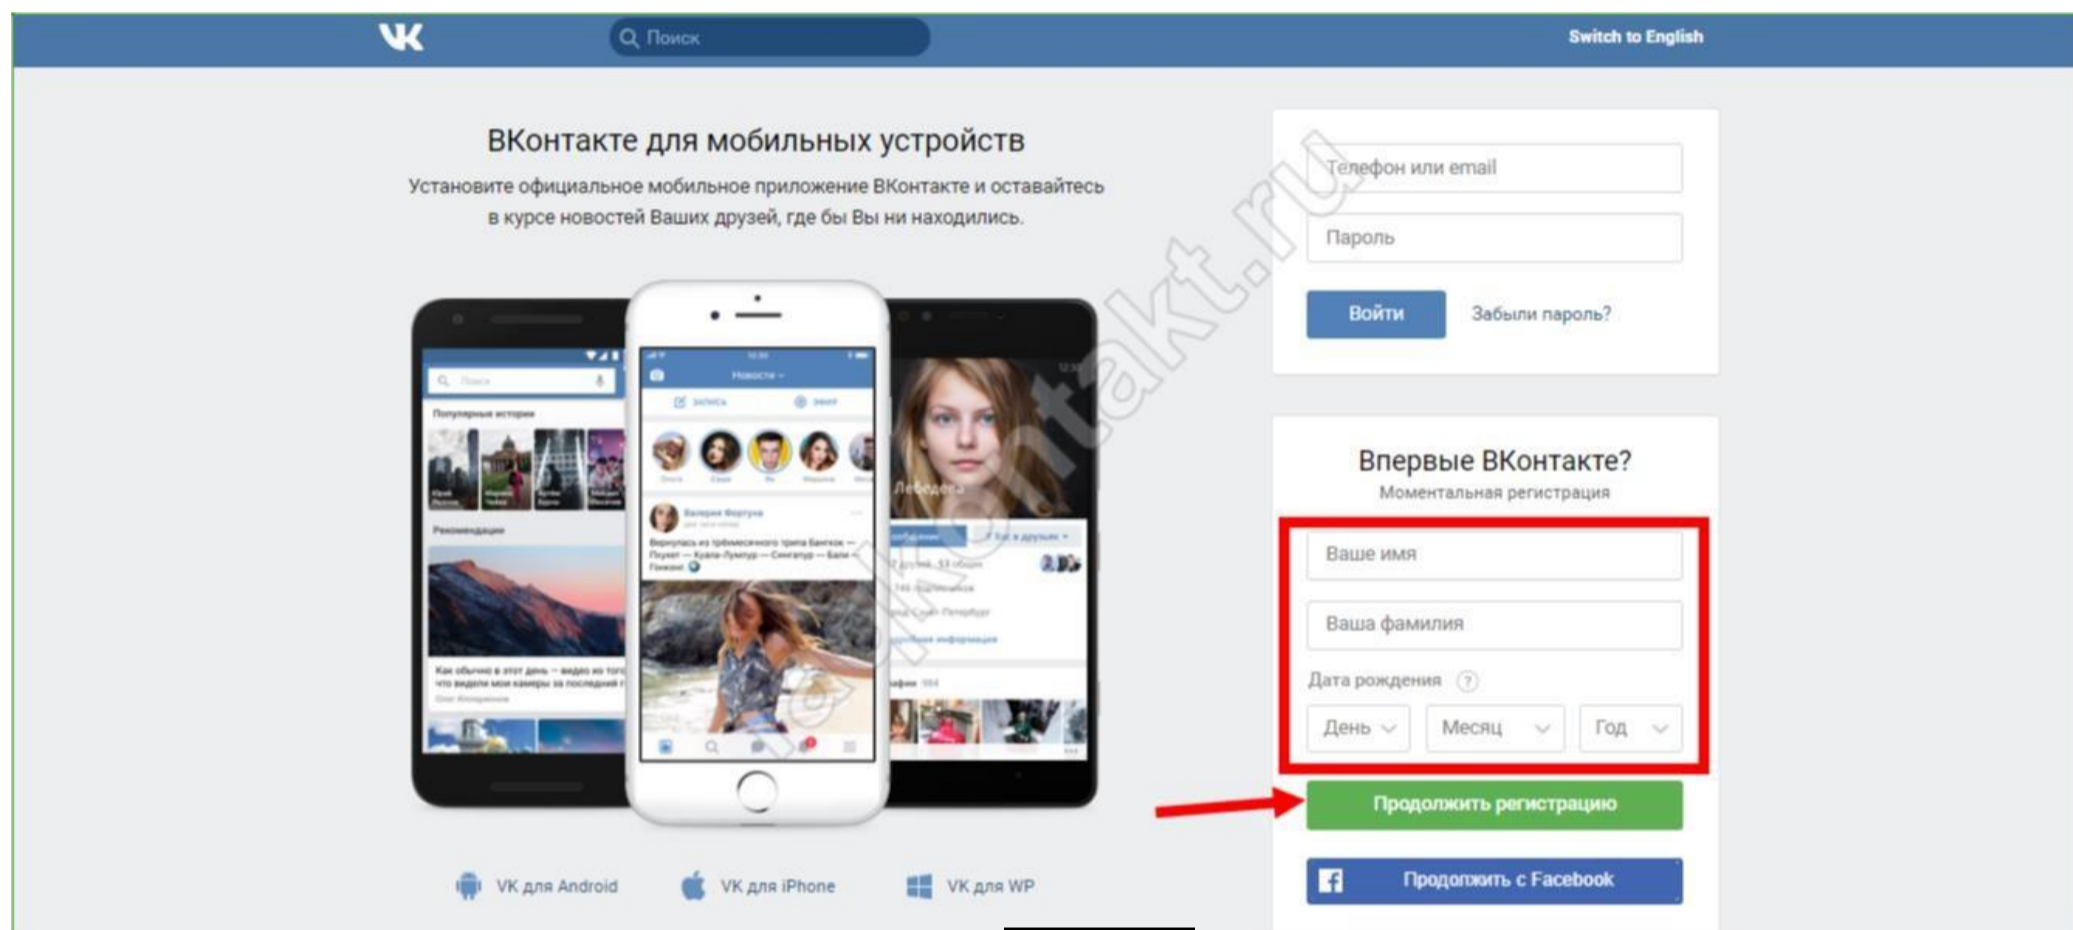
Поиск

Switch to English

ВКонтакте для мобильных устройств

Установите официальное мобильное приложение ВКонтакте и оставайтесь в курсе новостей Ваших друзей, где бы Вы ни находились.

Телефон или email

Пароль

Войти

Забыли пароль?

Впервые ВКонтакте?

Моментальная регистрация

Ваше имя

Ваша фамилия

Дата рождения

День

Месяц

Год

Продолжить регистрацию

Продолжить с Facebook

VK для Android

VK для iPhone

VK для WP

vkontakt.ru